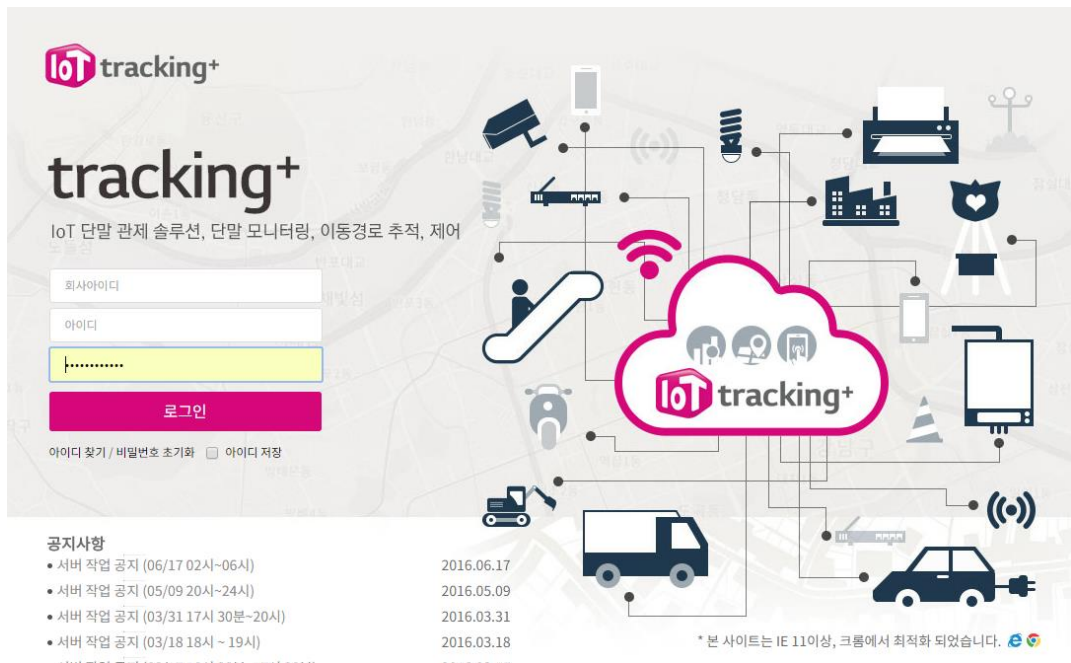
IoT tracking+

tracking+

IoT 단말 관제 솔루션, 단말 모니터링, 이동경로 추적, 제어

회사아이디

아이디

••••••••••

로그인

아이디 찾기 / 비밀번호 초기화 아이디 저장

공지사항

• 서버 작업 공지 (06/17 02시~06시) 2016.06.17
• 서버 작업 공지 (05/09 20시~24시) 2016.05.09
• 서버 작업 공지 (03/31 17시 30분~20시) 2016.03.31
• 서버 작업 공지 (03/18 18시 ~ 19시) 2016.03.18

IoT tracking+

* 본 사이트는 IE 11이상, 크롬에서 최적화 되었습니다.